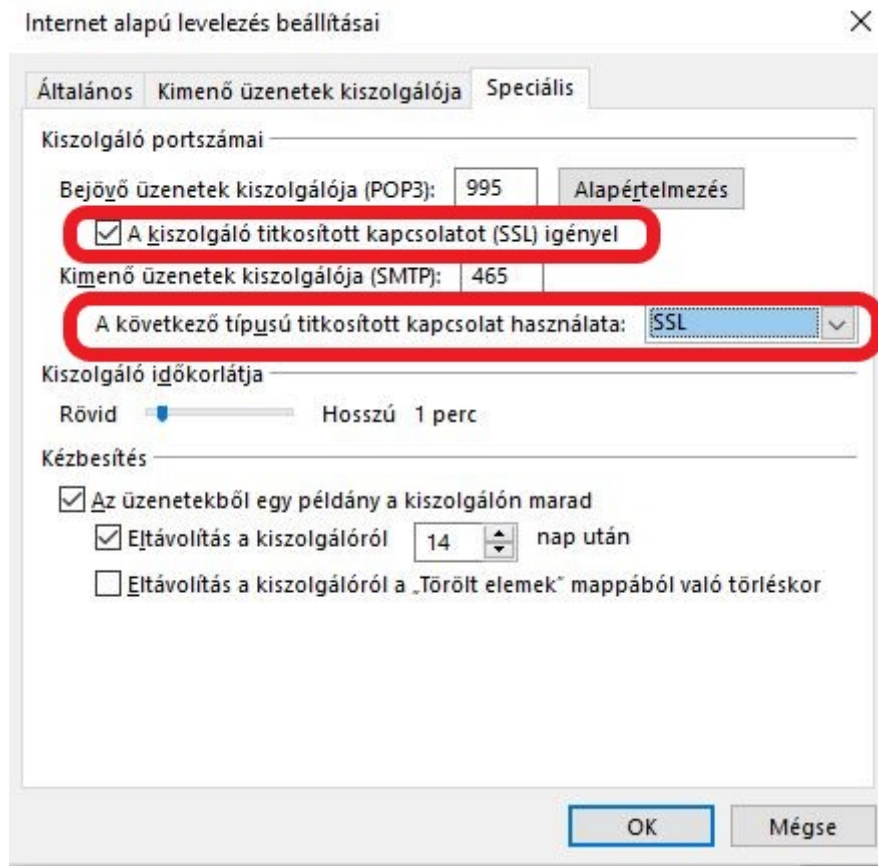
Internet alapú levelezés beállításai ×

Általános | Kimenő üzenetek kiszolgálója | Speciális

Kiszolgáló portszámai

Bejövő üzenetek kiszolgálója (POP3): 995 Alapértelmezés

☑ A kiszolgáló titkosított kapcsolatot (SSL) igényel

Kimenő üzenetek kiszolgálója (SMTP): 465

A következő típusú titkosított kapcsolat használata: SSL

Kiszolgáló időkorlátja

Rövid Hosszú 1 perc

Kézbesítés

☑ Az üzenetekből egy példány a kiszolgálón marad

☑ Eltávolítás a kiszolgálóról 14 nap után

☐ Eltávolítás a kiszolgálóról a „Törölt elemek" mappából való törléskor

OK Mégse